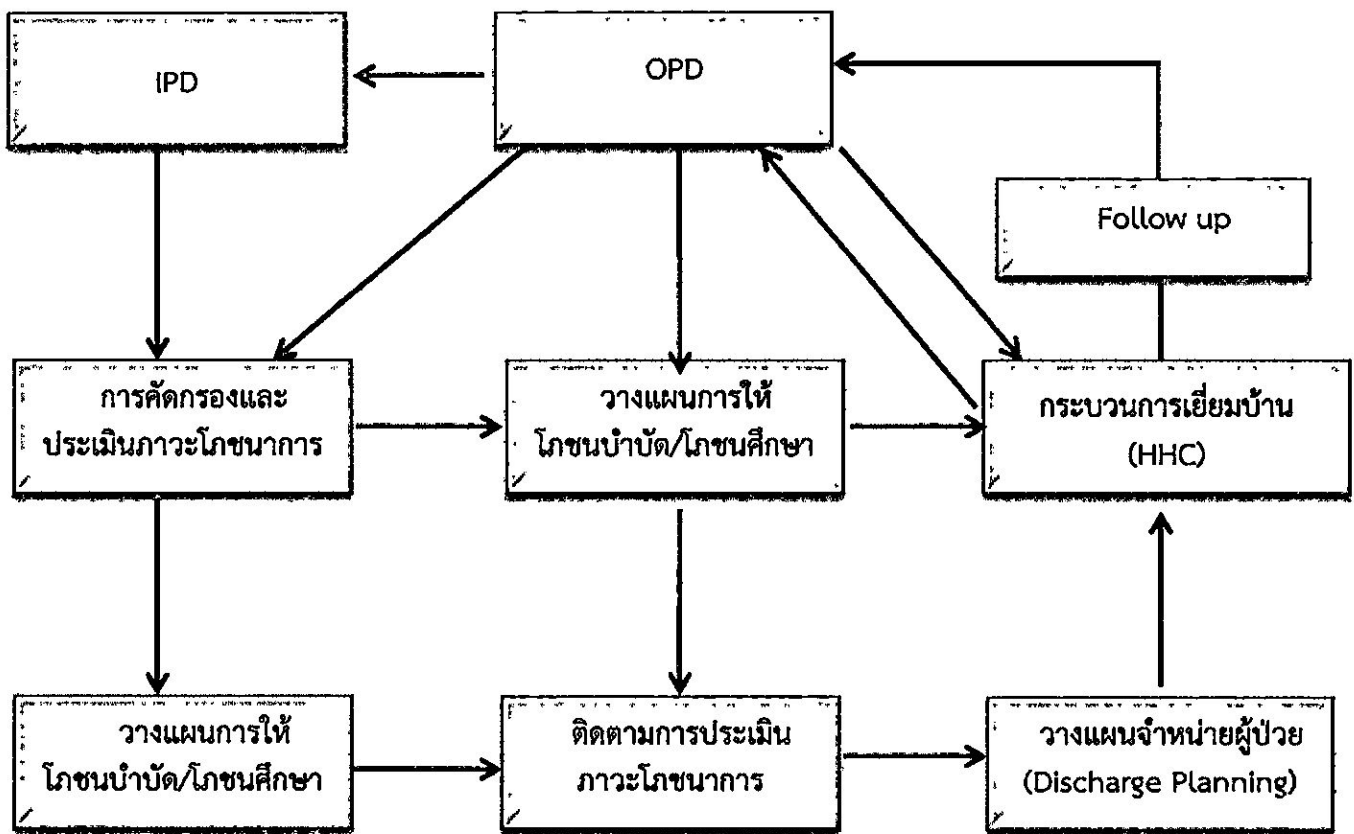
IPD

OPD

Follow up

การคัดกรองและ
ประเมินภาวะโภชนาการ

วางแผนการให้
โภชนบำบัด/โภชนศึกษา

กระบวนการเยี่ยมบ้าน
(HHC)

วางแผนการให้
โภชนบำบัด/โภชนศึกษา

ติดตามการประเมิน
ภาวะโภชนาการ

วางแผนจำหน่ายผู้ป่วย
(Discharge Planning)